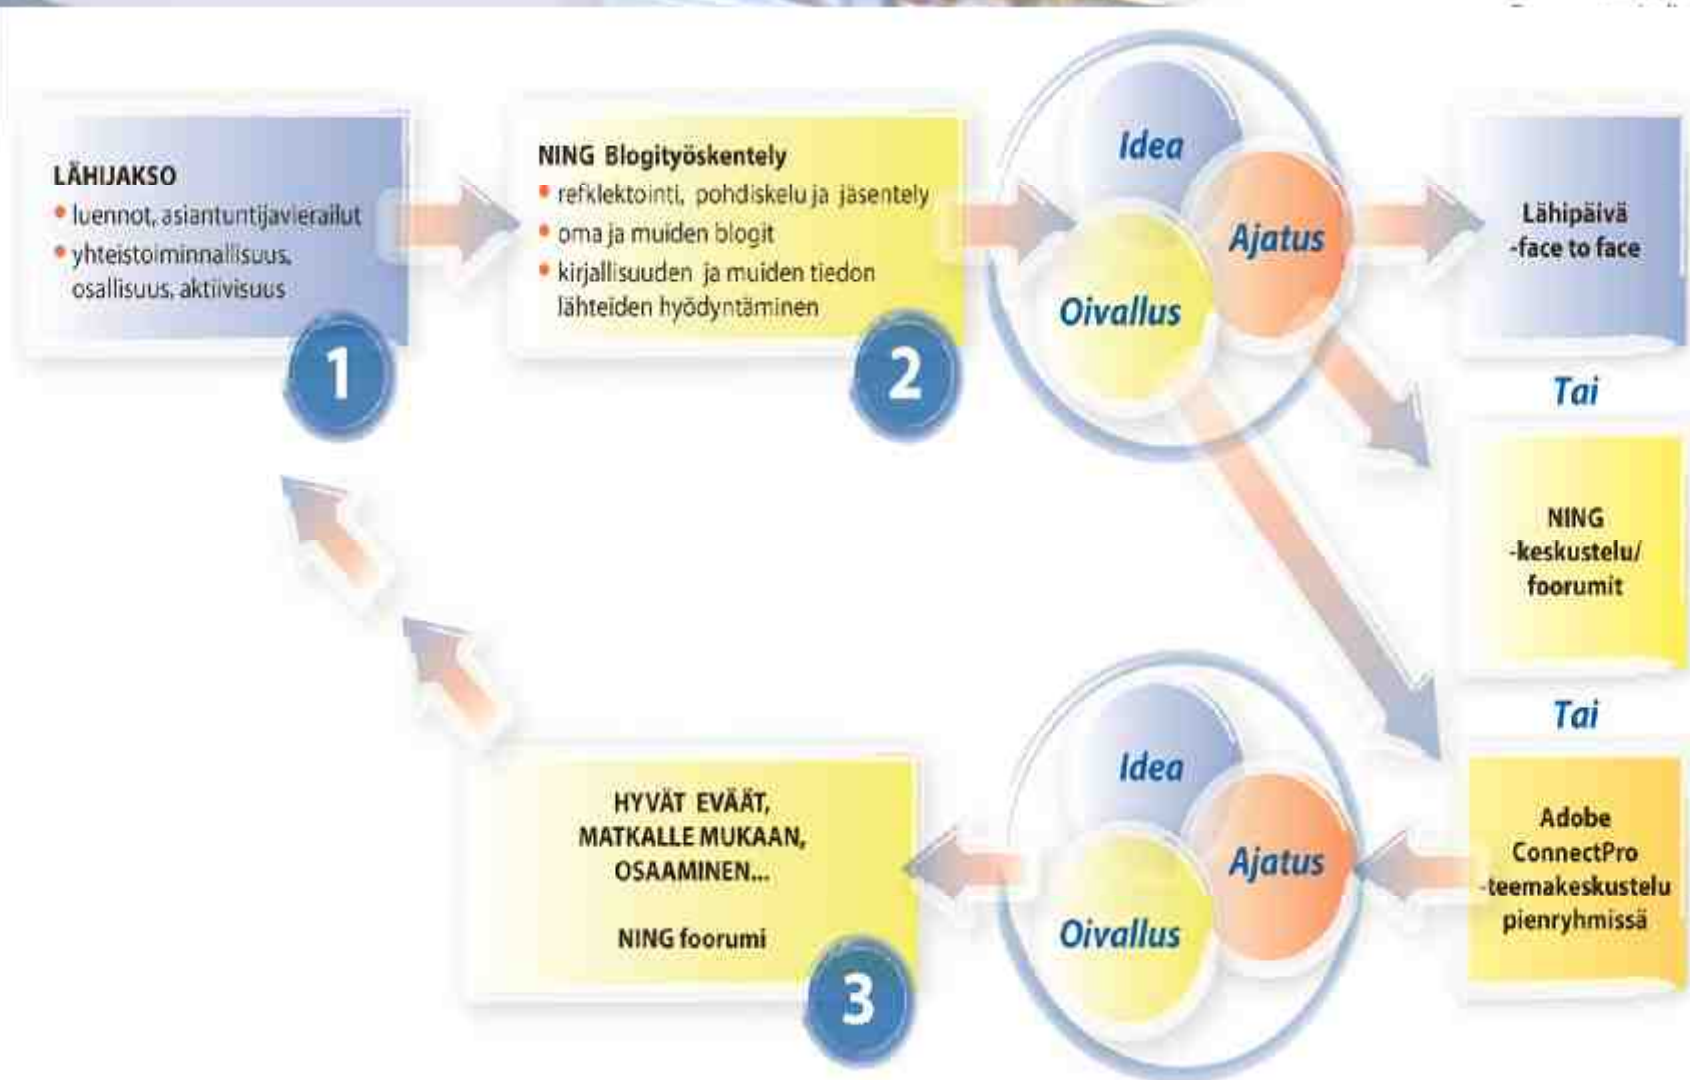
LÄHIJAKSO
• luennot, asiantuntijavierailut
• yhteistoiminnallisuus, osallisuus, aktiivisuus

1

NING Blogityöskentely
• refklektointi, pohdiskelu ja jäsentely
• oma ja muiden blogit
• kirjallisuuden ja muiden tiedon lähteiden hyödyntäminen

2

Idea
Ajatus
Oivallus

Lähipäivä -face to face

Tai

NING -keskustelu/ foorumit

Tai

Adobe ConnectPro -teemakeskustelu pienryhmissä

Idea
Ajatus
Oivallus

HYVÄT EVÄÄT, MATKALLE MUKAAN, OSAAMINEN...

NING foorumi

3